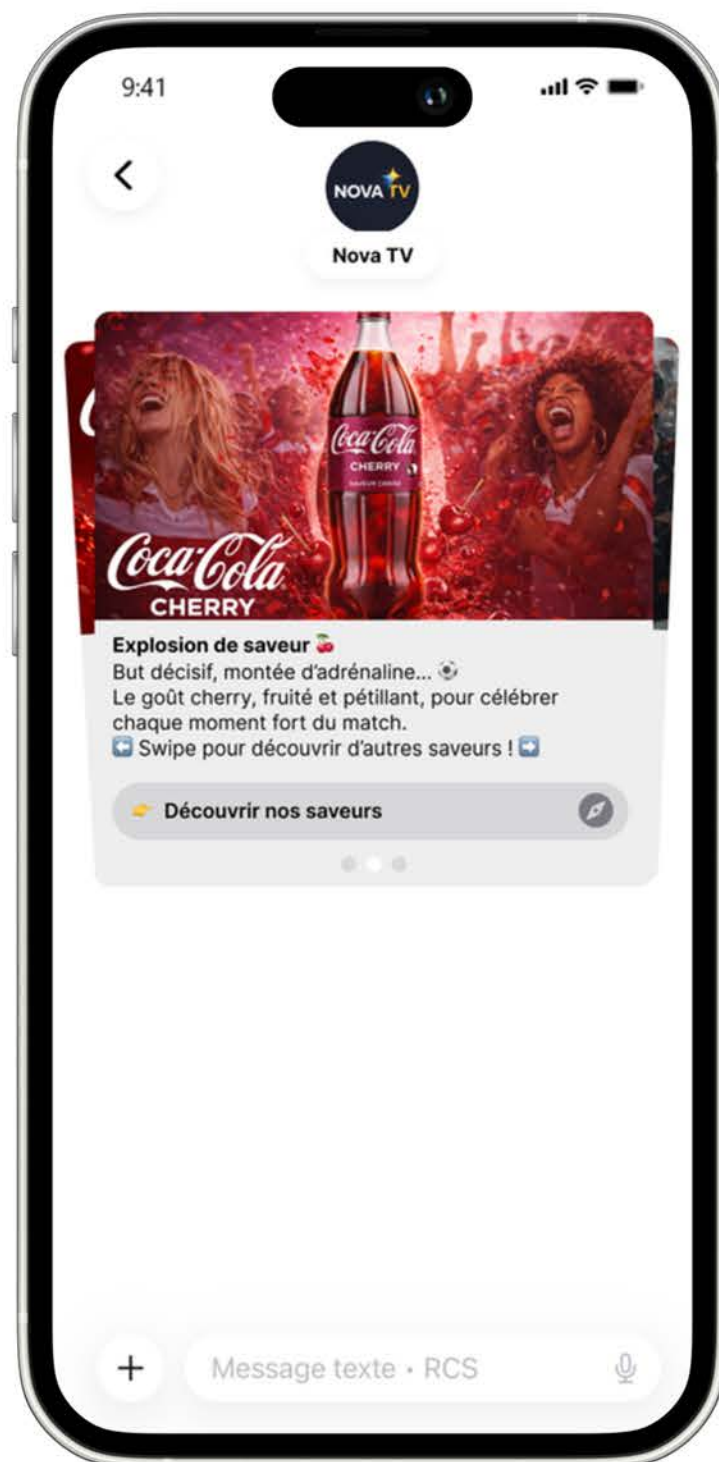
9:41

NOVA TV

Nova TV

Coca-Cola CHERRY

Coca-Cola CHERRY

Explosion de saveur 🍒
But décisif, montée d'adrénaline... ⚽
Le goût cherry, fruité et pétillant, pour célébrer chaque moment fort du match.
⬅️ Swipe pour découvrir d'autres saveurs ! ➡️

👉 Découvrir nos saveurs

+ Message texte • RCS